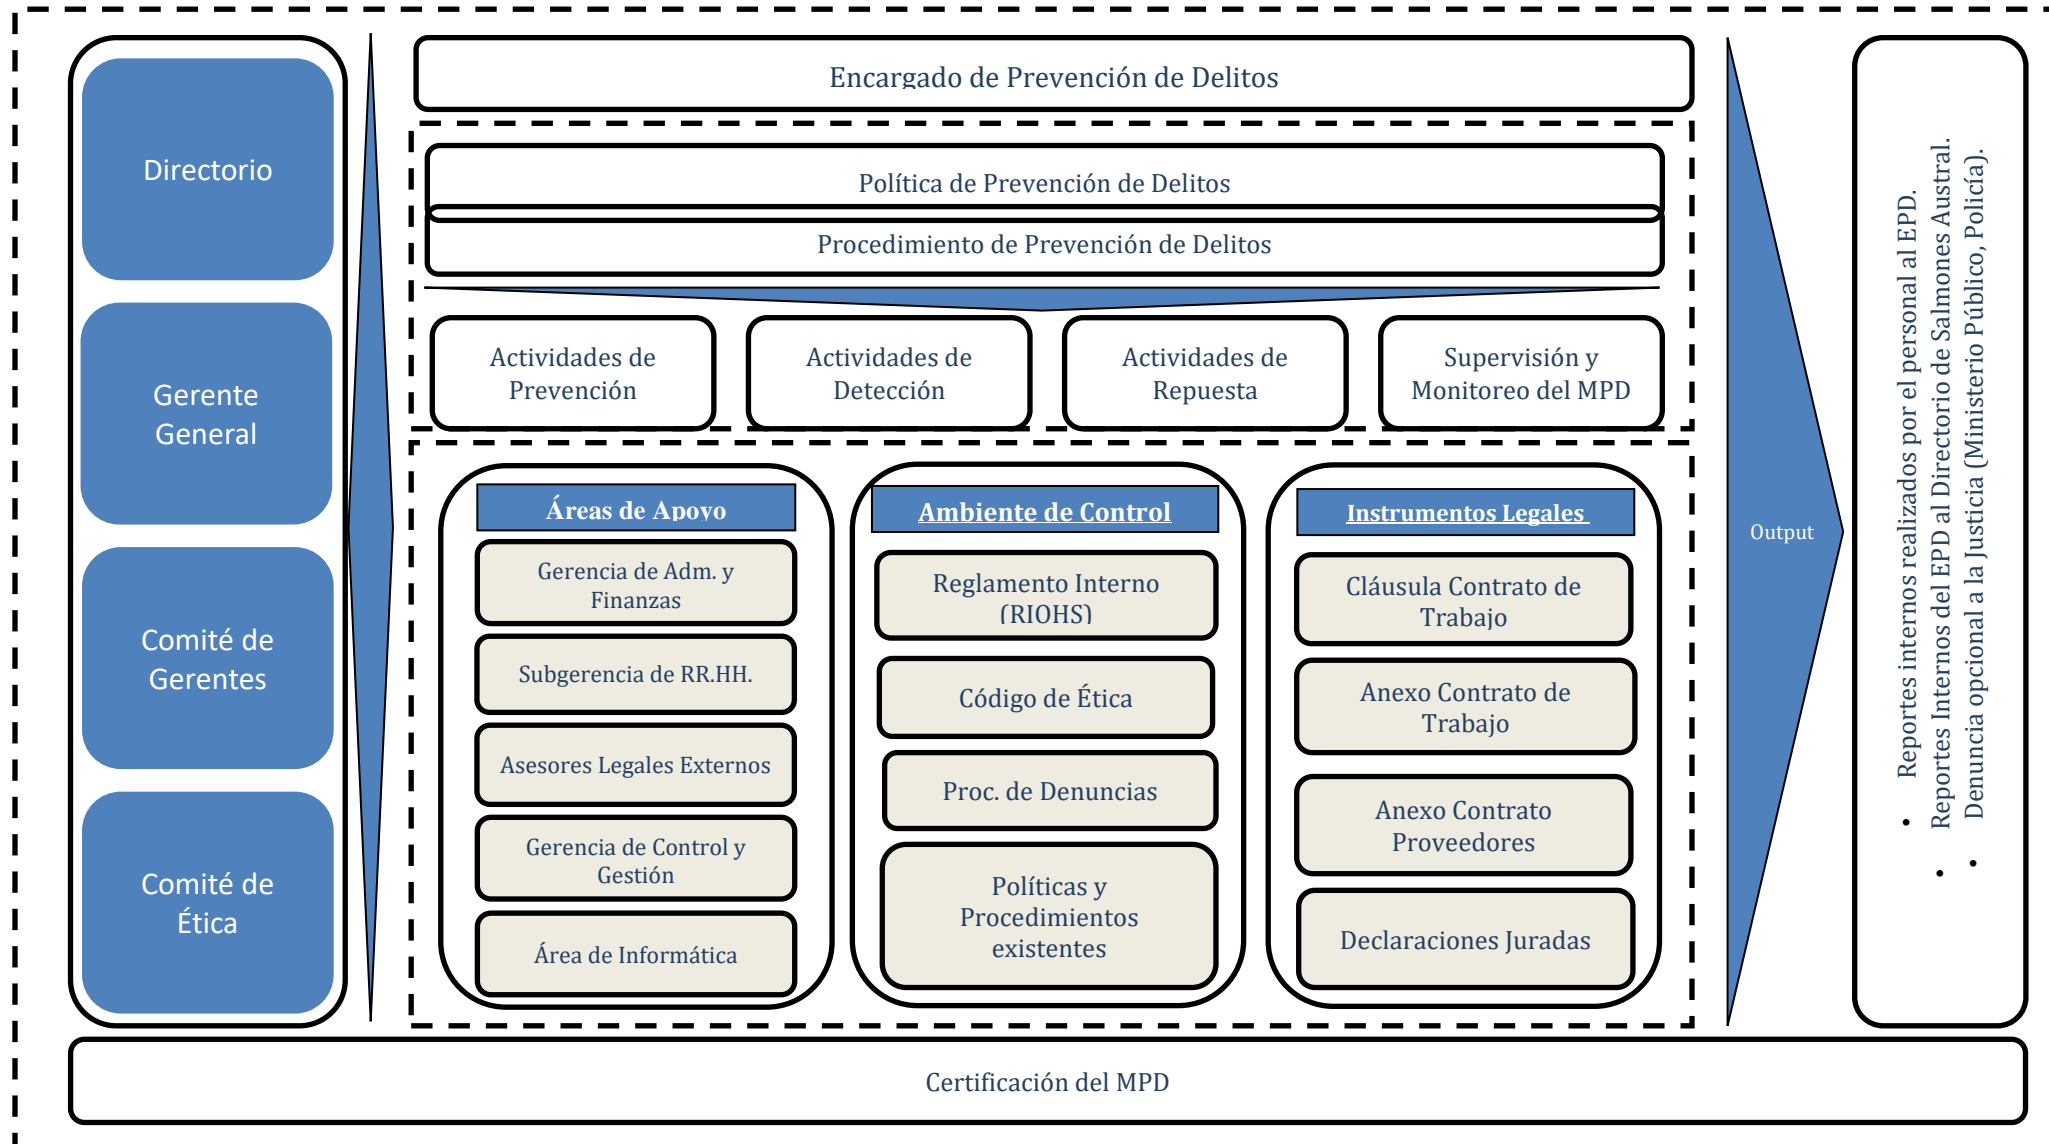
Directorio

Gerente General

Comité de Gerentes

Comité de Ética

Encargado de Prevención de Delitos

Política de Prevención de Delitos

Procedimiento de Prevención de Delitos

Actividades de Prevención

Actividades de Detección

Actividades de Repuesta

Supervisión y Monitoreo del MPD

Áreas de Apoyo

Gerencia de Adm. y Finanzas

Subgerencia de RR.HH.

Asesores Legales Externos

Gerencia de Control y Gestión

Área de Informática

Ambiente de Control

Reglamento Interno (RIOHS)

Código de Ética

Proc. de Denuncias

Políticas y Procedimientos existentes

Instrumentos Legales

Cláusula Contrato de Trabajo

Anexo Contrato de Trabajo

Anexo Contrato Proveedores

Declaraciones Juradas

Output

• Reportes internos realizados por el personal al EPD.
• Reportes Internos del EPD al Directorio de Salmones Austral.
• Denuncia opcional a la Justicia (Ministerio Público, Policía).

Certificación del MPD